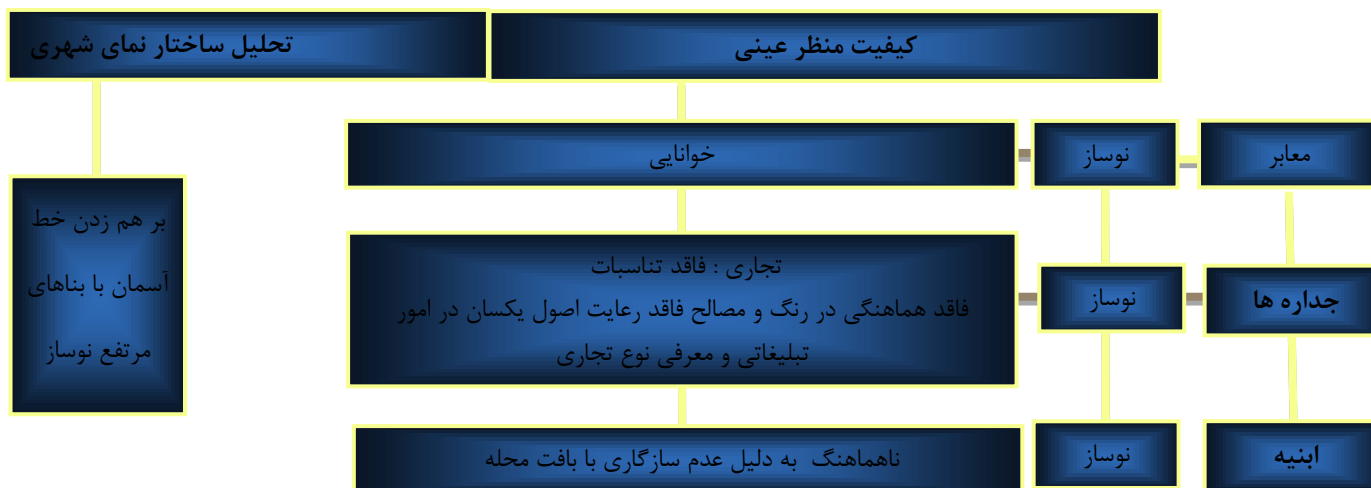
کیفیت منظر عینی

تحلیل ساختار نمای شهری

معابر

نوساز

خوانایی

جداره ها

نوساز

تجاری : فاقد تناسبات
فاقد هماهنگی در رنگ و مصالح فاقد رعایت اصول یکسان در امور تبلیغاتی و معرفی نوع تجاری

ابنیه

نوساز

ناهماهنگ به دلیل عدم سازگاری با بافت محله

بر هم زدن خط آسمان با بناهای مرتفع نوساز